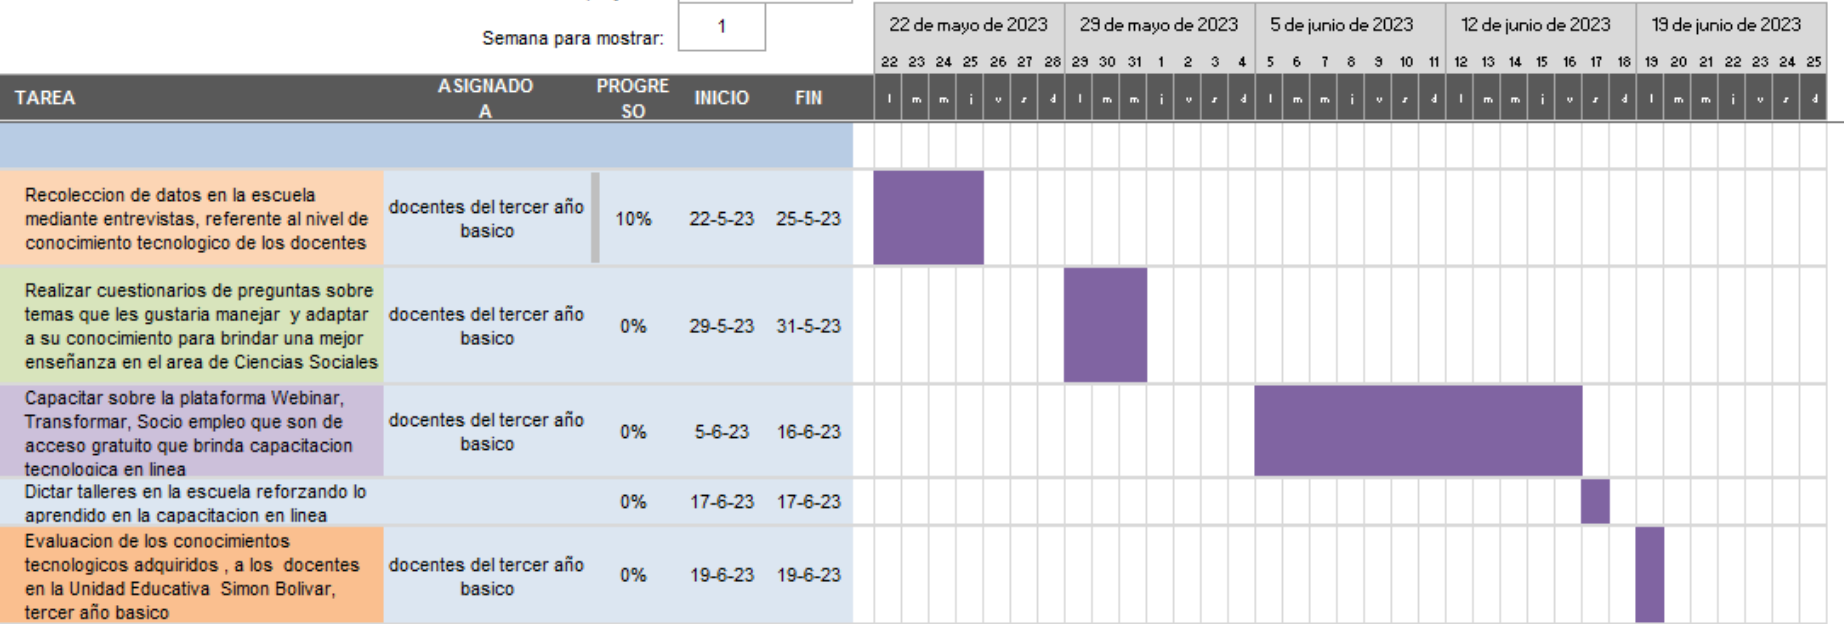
Semana para mostrar: 1

| | | | | | 22 de mayo de 2023 | 29 de mayo de 2023 | 5 de junio de 2023 | 12 de junio de 2023 | 19 de junio de 2023 |
|---|---|---|---|---|---|---|---|---|---|
| | | | | | 22 23 24 25 26 27 28 | 29 30 31 1 2 3 4 | 5 6 7 8 9 10 11 | 12 13 14 15 16 17 18 | 19 20 21 22 23 24 25 |
| TAREA | ASIGNADO A | PROGRESO | INICIO | FIN | l m m j v s d | l m m j v s d | l m m j v s d | l m m j v s d | l m m j v s d |
| Recoleccion de datos en la escuela mediante entrevistas, referente al nivel de conocimiento tecnologico de los docentes | docentes del tercer año basico | 10% | 22-5-23 | 25-5-23 | | | | | |
| Realizar cuestionarios de preguntas sobre temas que les gustaria manejar y adaptar a su conocimiento para brindar una mejor enseñanza en el area de Ciencias Sociales | docentes del tercer año basico | 0% | 29-5-23 | 31-5-23 | | | | | |
| Capacitar sobre la plataforma Webinar, Transformar, Socio empleo que son de acceso gratuito que brinda capacitacion tecnologica en linea | docentes del tercer año basico | 0% | 5-6-23 | 16-6-23 | | | | | |
| Dictar talleres en la escuela reforzando lo aprendido en la capacitacion en linea | | 0% | 17-6-23 | 17-6-23 | | | | | |
| Evaluacion de los conocimientos tecnologicos adquiridos , a los docentes en la Unidad Educativa Simon Bolivar, tercer año basico | docentes del tercer año basico | 0% | 19-6-23 | 19-6-23 | | | | | |